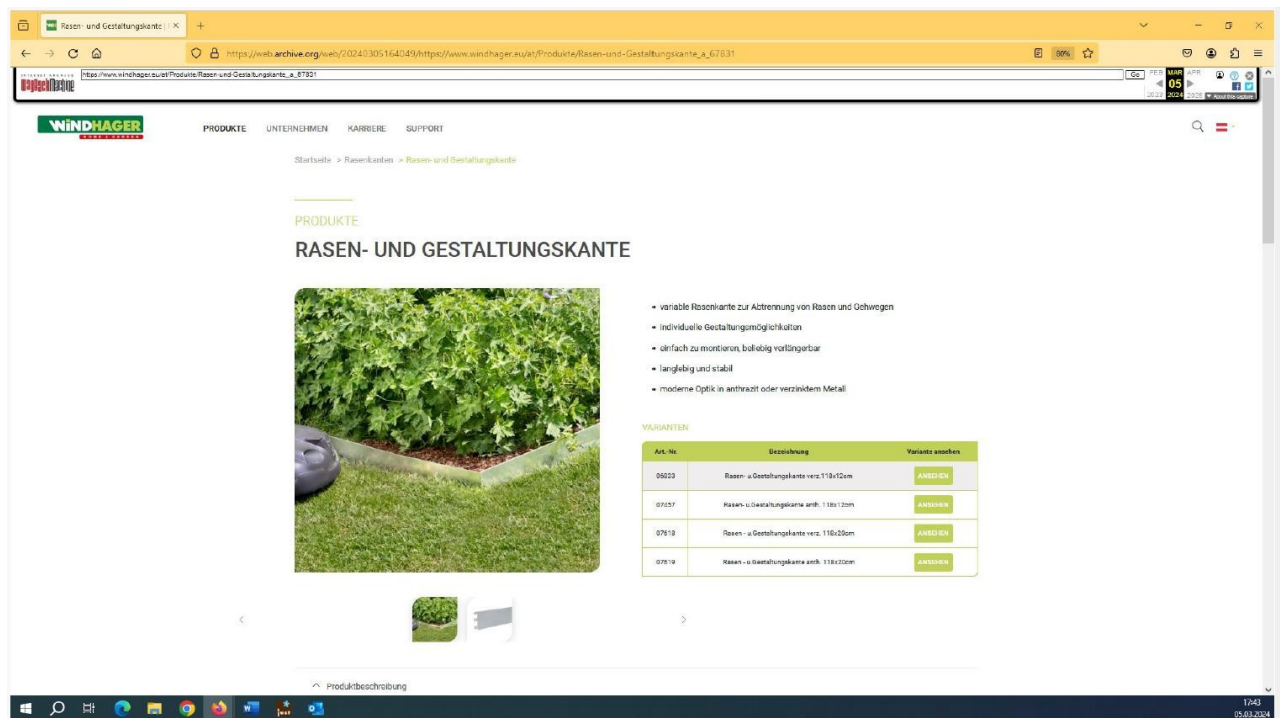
Rasen- und Gestaltungskante | ×  +

https://web.archive.org/web/20240305164049/https://www.windhager.eu/at/Produkte/Rasen-und-Gestaltungskante_a_67831

80%

INTERNET ARCHIVE WayBackMachine https://www.windhager.eu/at/Produkte/Rasen-und-Gestaltungskante_a_67831 Go FEB MAR APR 05 2023 2024 2025 About this capture

WINDHAGER

PRODUKTE UNTERNEHMEN KARRIERE SUPPORT

Startseite > Rasenkanten > Rasen- und Gestaltungskante

PRODUKTE

RASEN- UND GESTALTUNGSKANTE

• variable Rasenkante zur Abtrennung von Rasen und Gehwegen
• individuelle Gestaltungsmöglichkeiten
• einfach zu montieren, beliebig verlängerbar
• langlebig und stabil
• moderne Optik in anthrazit oder verzinktem Metall

VARIANTEN

| Art.-Nr. | Bezeichnung | Variante ansehen |
|---|---|---|
| 05603 | Rasen- u.Gestaltungskante verz.118x12cm | ANSEHEN |
| 07457 | Rasen- u.Gestaltungskante anth. 118x12cm | ANSEHEN |
| 07618 | Rasen - u.Gestaltungskante verz. 118x20cm | ANSEHEN |
| 07619 | Rasen - u.Gestaltungskante anth. 118x20cm | ANSEHEN |

^ Produktbeschreibung

17:43
05.03.2024